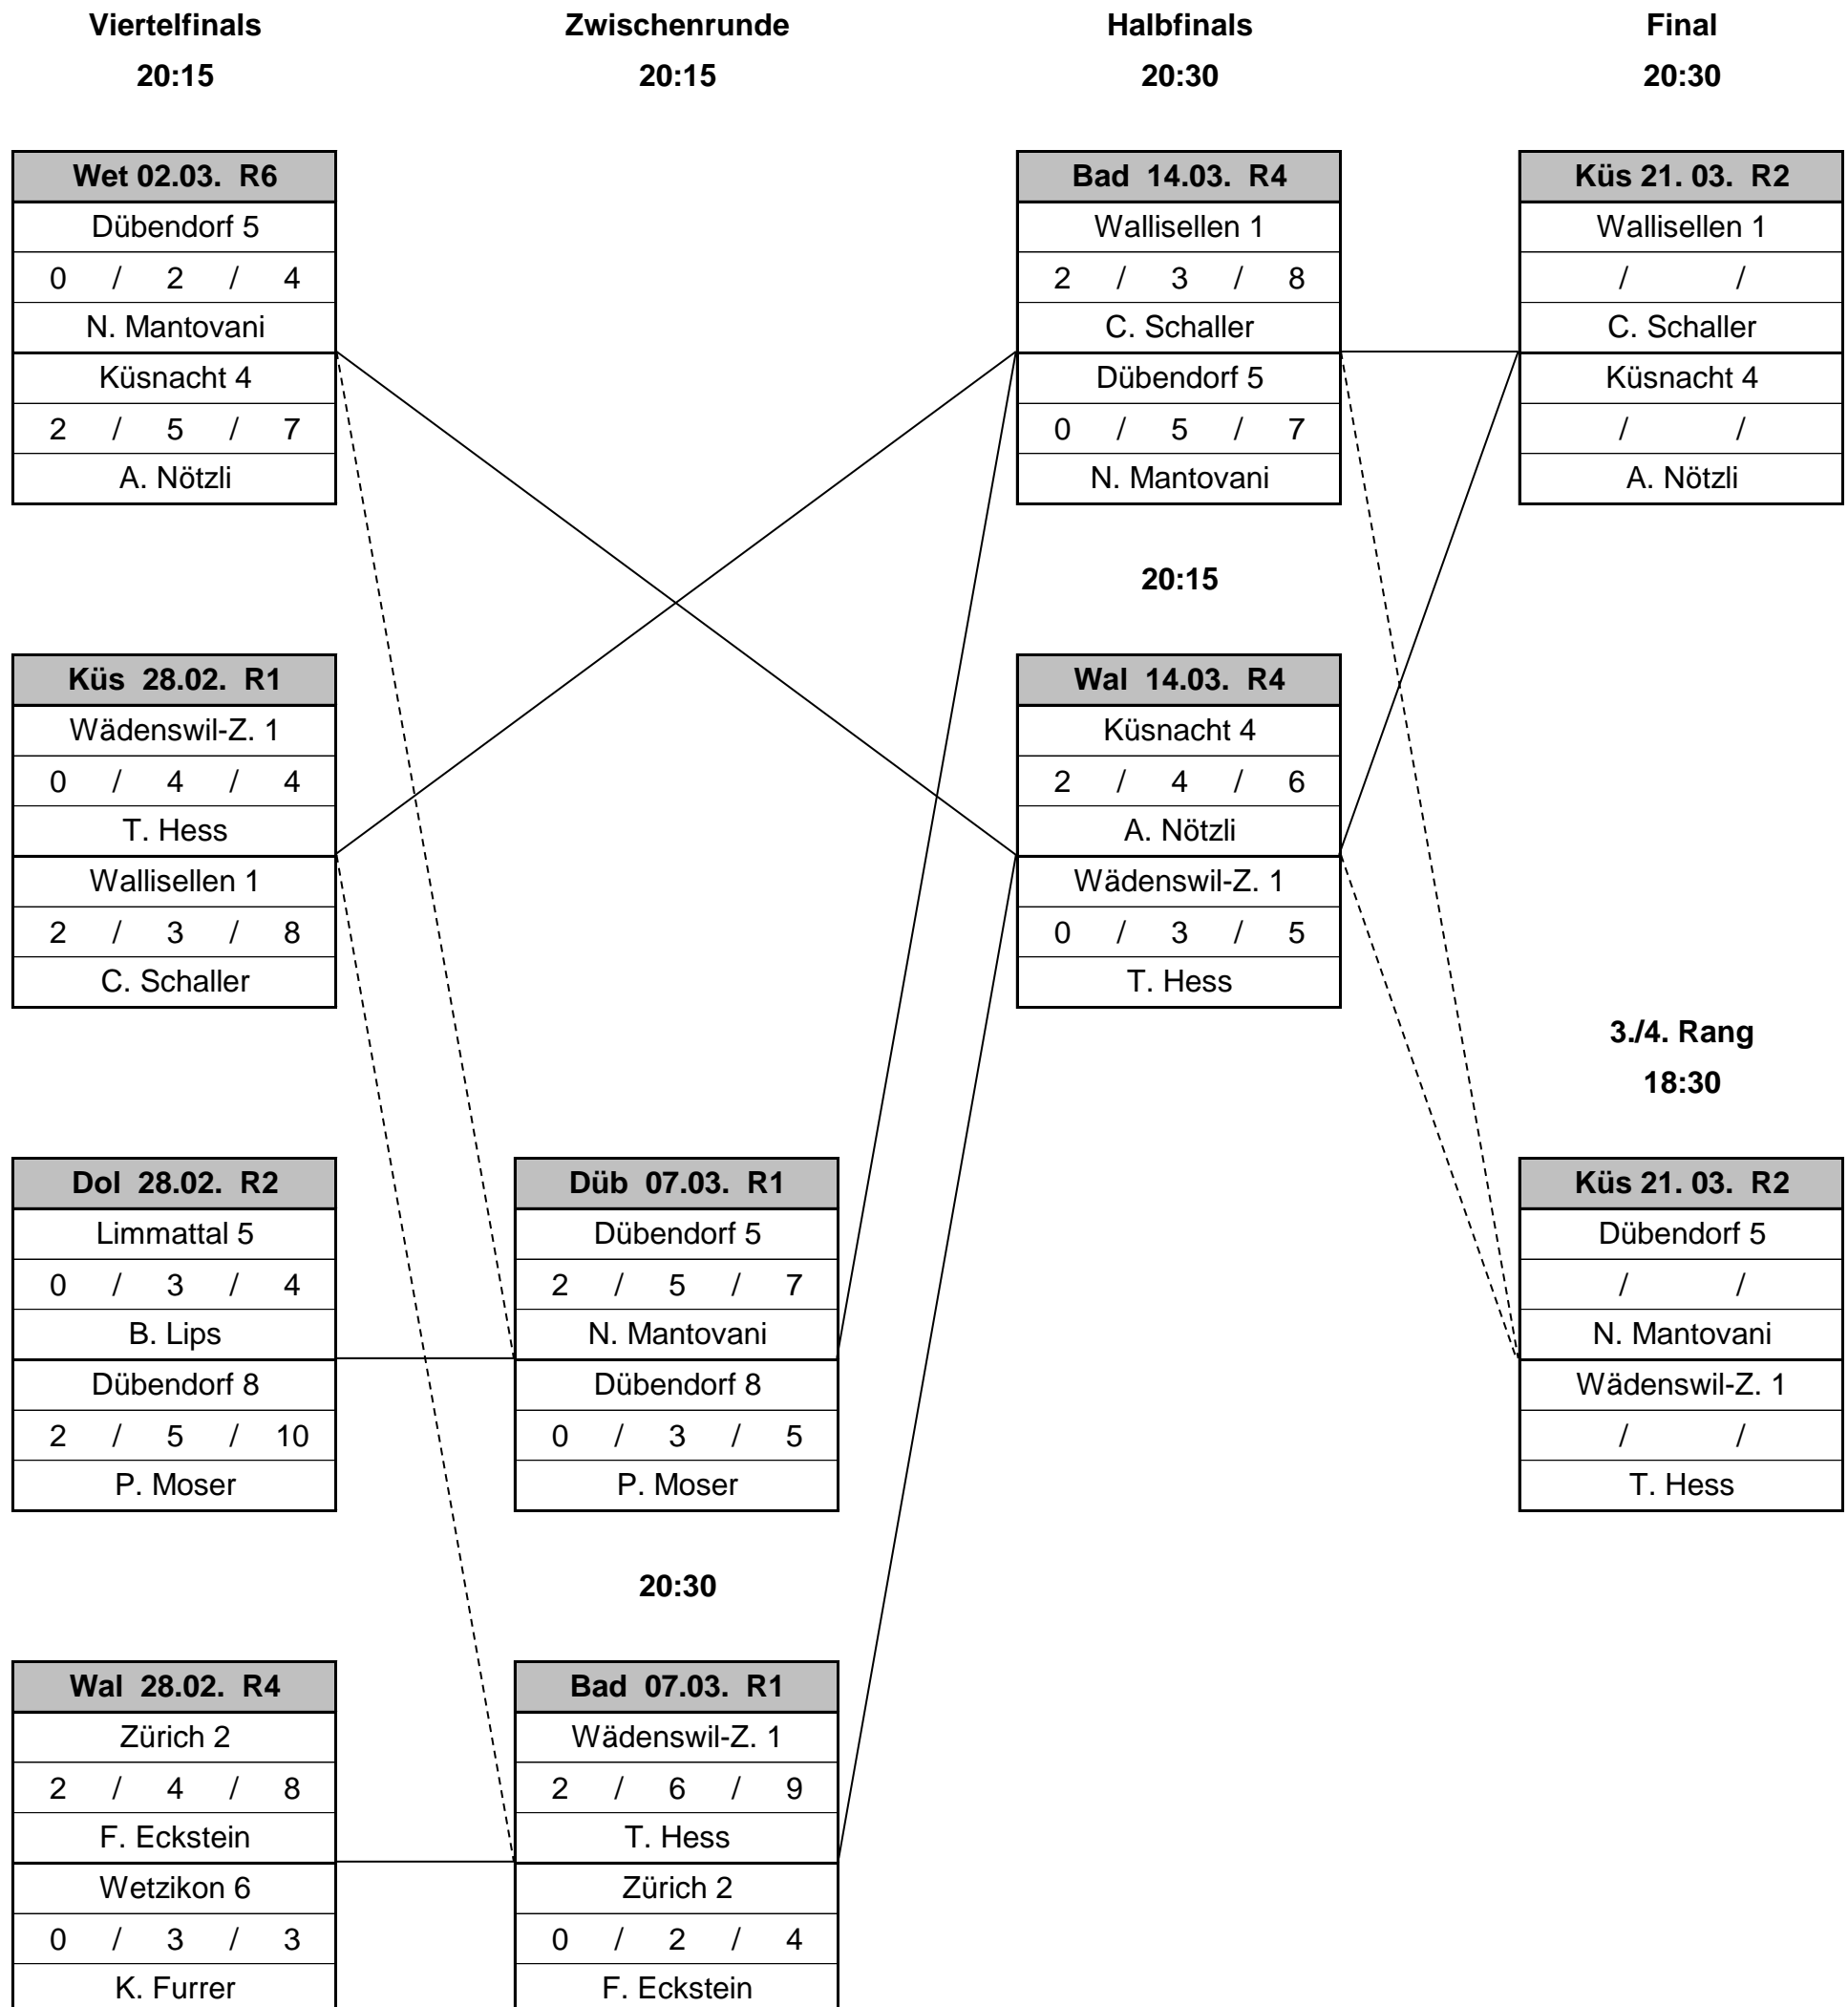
Viertelfinals
20:15

Zwischenrunde
20:15

Halbfinals
20:30

Final
20:30

| Wet 02.03. R6 |
|---|
| Dübendorf 5 |
| 0 / 2 / 4 |
| N. Mantovani |
| Küsnacht 4 |
| 2 / 5 / 7 |
| A. Nötzli |

| Bad 14.03. R4 |
|---|
| Wallisellen 1 |
| 2 / 3 / 8 |
| C. Schaller |
| Dübendorf 5 |
| 0 / 5 / 7 |
| N. Mantovani |

| Küs 21. 03. R2 |
|---|
| Wallisellen 1 |
| / / |
| C. Schaller |
| Küsnacht 4 |
| / / |
| A. Nötzli |

20:15

| Küs 28.02. R1 |
|---|
| Wädenswil-Z. 1 |
| 0 / 4 / 4 |
| T. Hess |
| Wallisellen 1 |
| 2 / 3 / 8 |
| C. Schaller |

| Wal 14.03. R4 |
|---|
| Küsnacht 4 |
| 2 / 4 / 6 |
| A. Nötzli |
| Wädenswil-Z. 1 |
| 0 / 3 / 5 |
| T. Hess |

3./4. Rang
18:30

| Dol 28.02. R2 |
|---|
| Limmattal 5 |
| 0 / 3 / 4 |
| B. Lips |
| Dübendorf 8 |
| 2 / 5 / 10 |
| P. Moser |

| Düb 07.03. R1 |
|---|
| Dübendorf 5 |
| 2 / 5 / 7 |
| N. Mantovani |
| Dübendorf 8 |
| 0 / 3 / 5 |
| P. Moser |

| Küs 21. 03. R2 |
|---|
| Dübendorf 5 |
| / / |
| N. Mantovani |
| Wädenswil-Z. 1 |
| / / |
| T. Hess |

20:30

| Wal 28.02. R4 |
|---|
| Zürich 2 |
| 2 / 4 / 8 |
| F. Eckstein |
| Wetzikon 6 |
| 0 / 3 / 3 |
| K. Furrer |

| Bad 07.03. R1 |
|---|
| Wädenswil-Z. 1 |
| 2 / 6 / 9 |
| T. Hess |
| Zürich 2 |
| 0 / 2 / 4 |
| F. Eckstein |